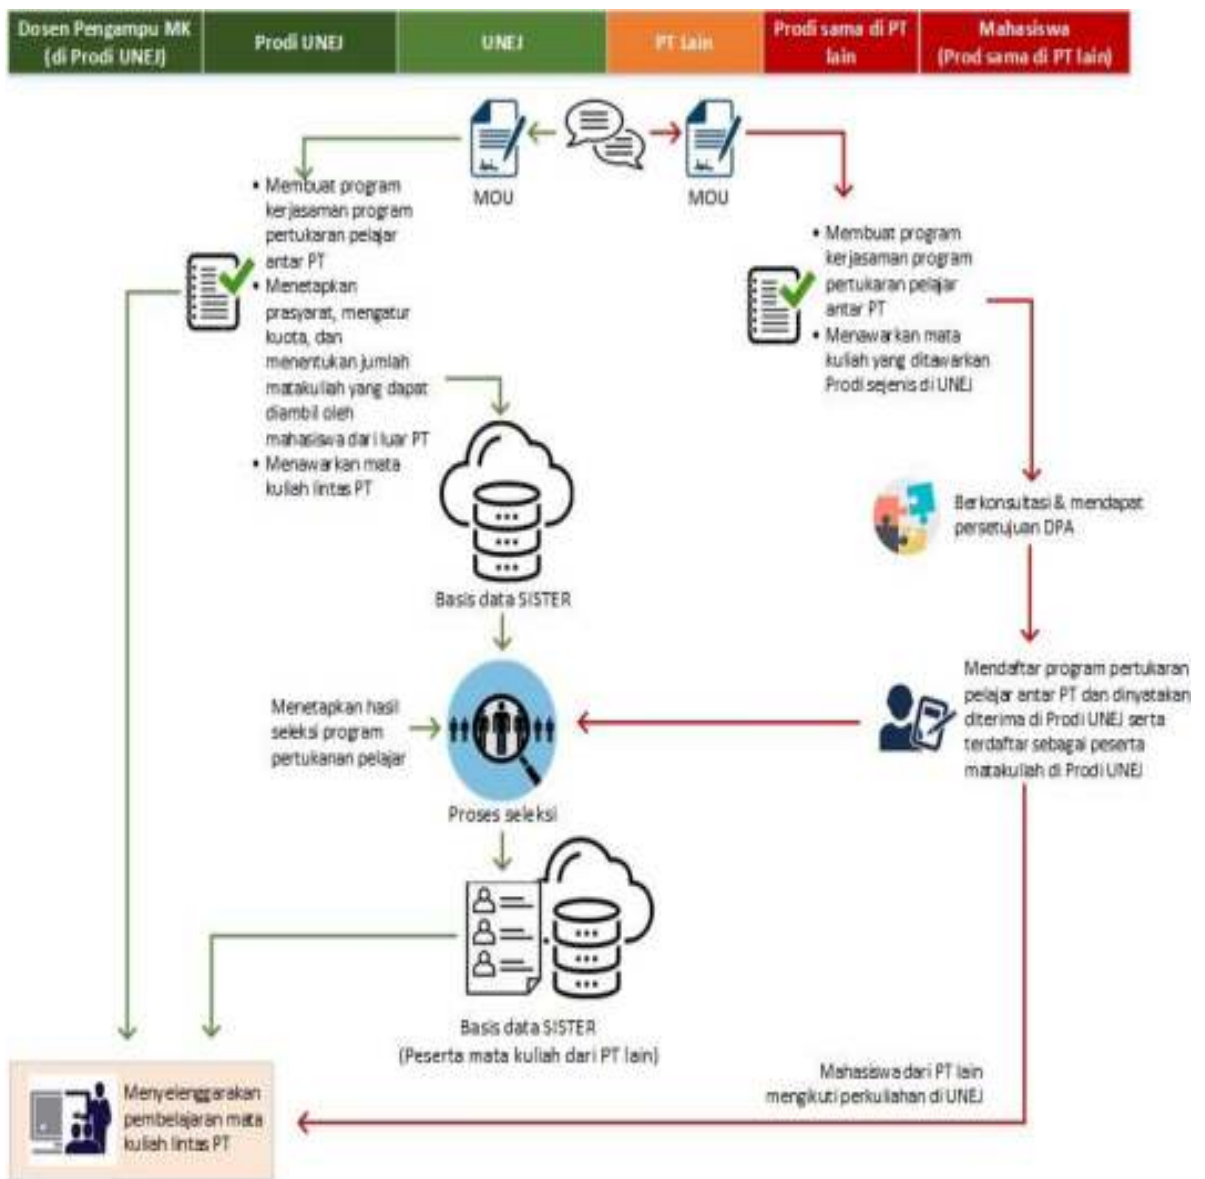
| Dosen Pengampu MK (di Prodi UNEJ) | Prodi UNEJ | UNEJ | PT lain | Prodi sama di PT lain | Mahasiswa (Prod sama di PT lain) |
|---|---|---|---|---|---|

MOU

MOU

• Membuat program kerjasaman program pertukaran pelajar antar PT
• Menetapkan prasyarat, mengatur kuota, dan menentukan jumlah matakuliah yang dapat diambil oleh mahasiswa dari luar PT
• Menawarkan mata kuliah lintas PT

• Membuat program kerjasaman program pertukaran pelajar antar PT
• Menawarkan mata kuliah yang ditawarkan Prodi sejenis di UNEJ

Basis data SISTER

Berkonsultasi & mendapat persetujuan DPA

Menetapkan hasil seleksi program pertukaran pelajar

Proses seleksi

Mendaftar program pertukaran pelajar antar PT dan dinyatakan diterima di Prodi UNEJ serta terdaftar sebagai peserta matakuliah di Prodi UNEJ

Basis data SISTER
(Peserta mata kuliah dari PT lain)

Mahasiswa dari PT lain mengikuti perkuliahan di UNEJ

Menyelenggarakan pembelajaran mata kuliah lintas PT